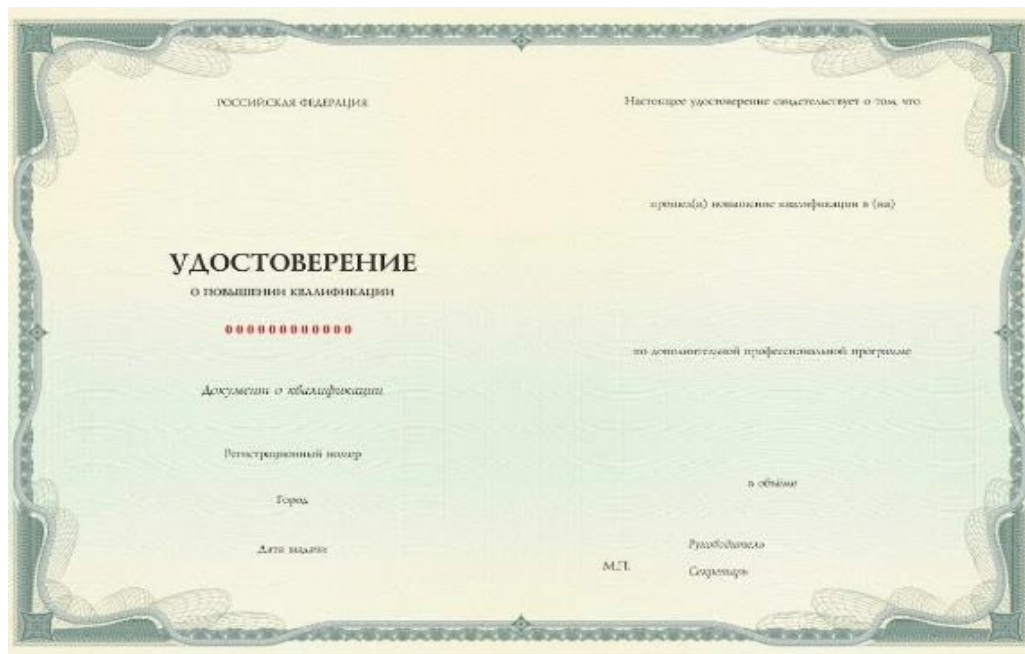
РОССИЙСКАЯ ФЕДЕРАЦИЯ

УДОСТОВЕРЕНИЕ

О ПОВЫШЕНИИ КВАЛИФИКАЦИИ

000000000000

Документ о квалификации

Регистрационный номер

Город

Дата выдачи

Настоящее удостоверение свидетельствует о том, что

прошел(а) повышение квалификации в (на)

по дополнительной профессиональной программе

в объеме

Руководитель

М.П.

Секретарь